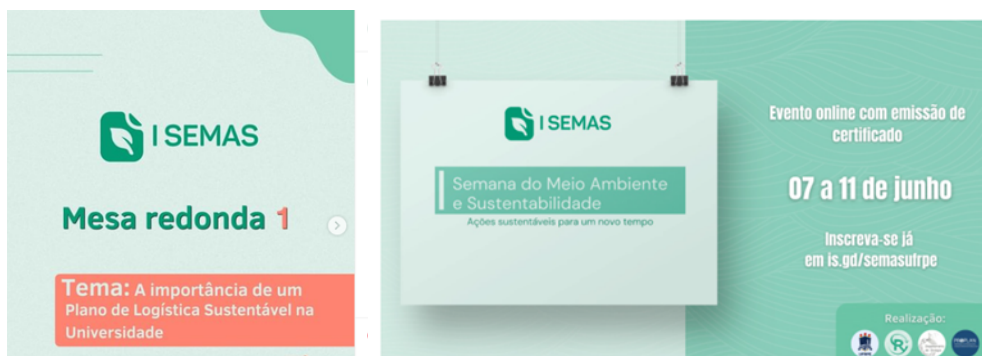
I SEMAS

Mesa redonda 1

Tema: A importância de um Plano de Logística Sustentável na Universidade

I SEMAS

Semana do Meio Ambiente e Sustentabilidade

Ações sustentáveis para um novo tempo

Evento online com emissão de certificado

07 a 11 de junho

Inscreva-se já em is.gd/semasufrpe

Realização: